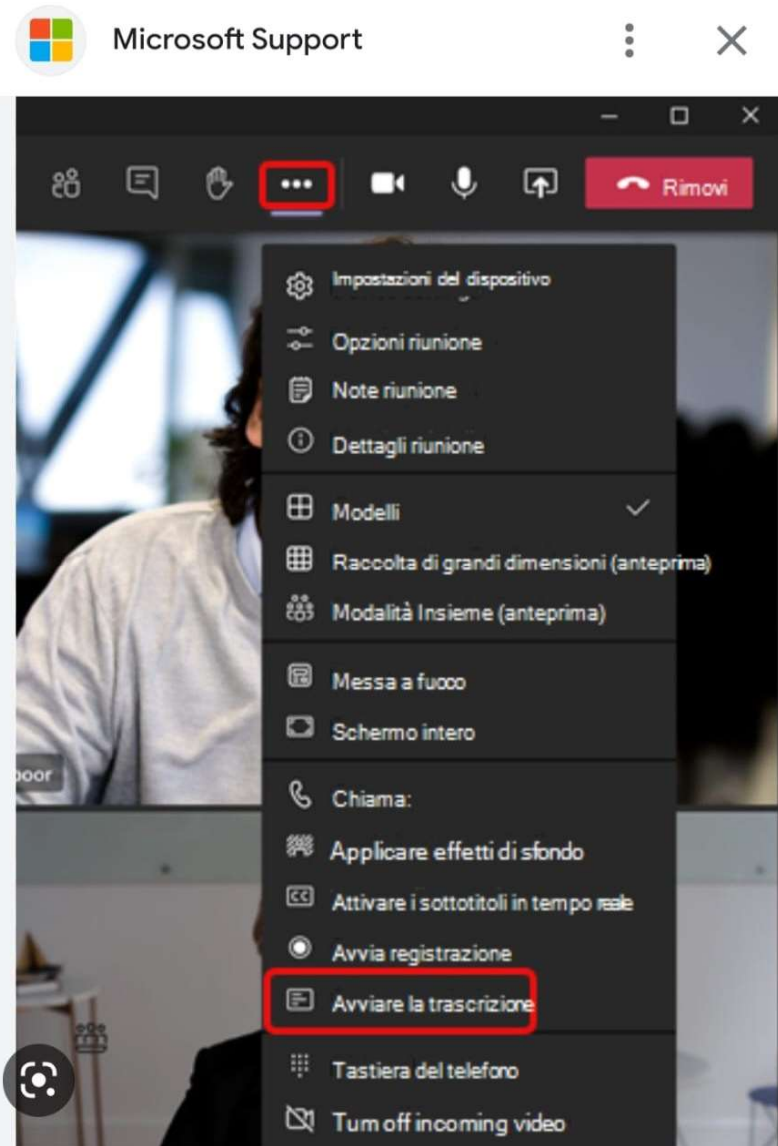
Microsoft Support

Rimovi

Impostazioni del dispositivo
Opzioni riunione
Note riunione
Dettagli riunione
Modelli
Raccolta di grandi dimensioni (anteprima)
Modalità Insieme (anteprima)
Messa a fuoco
Schermo intero
Chiama:
Applicare effetti di sfondo
Attivare i sottotitoli in tempo reale
Avvia registrazione
Avviare la trascrizione
Tastiera del telefono
Turn off incoming video

poor